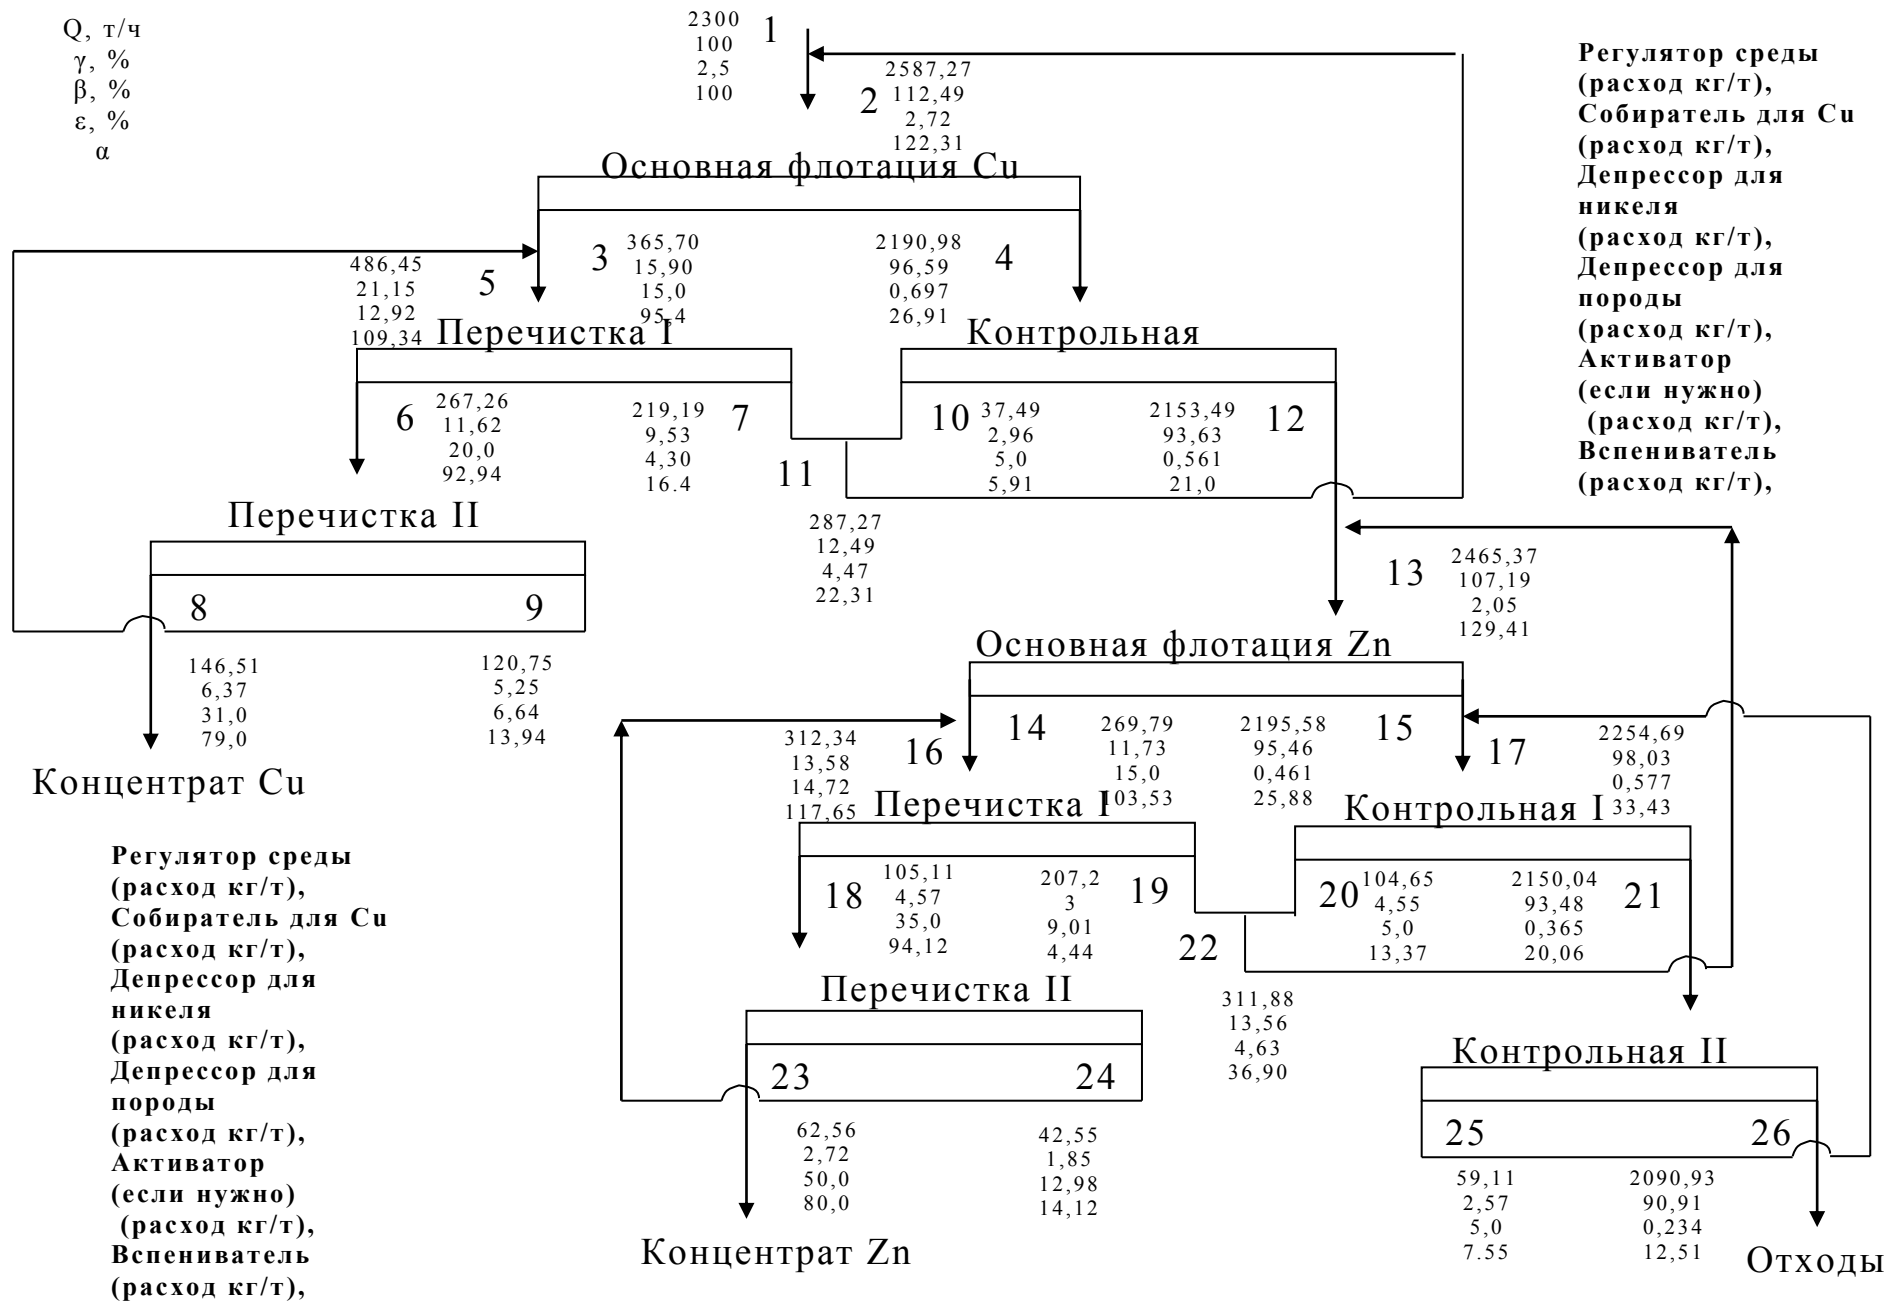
Q, т/ч
γ, %
β, %
ε, %
α

2300
100
2,5
100
1

2587,27
112,49
2,72
122,31
2

Регулятор среды (расход кг/т), Собиратель для Cu (расход кг/т), Депрессор для никеля (расход кг/т), Депрессор для породы (расход кг/т), Активатор (если нужно) (расход кг/т), Вспениватель (расход кг/т),

Основная флотация Cu

3
365,70
15,90
15,0
95,4

2190,98
96,59
0,697
26,91
4

486,45
21,15
12,92
109,34
5

Перечистка I

Контрольная

6
267,26
11,62
20,0
92,94

219,19
9,53
4,30
16.4
7

10
37,49
2,96
5,0
5,91

2153,49
93,63
0,561
21,0
12

11

287,27
12,49
4,47
22,31

Перечистка II

8

9

146,51
6,37
31,0
79,0

120,75
5,25
6,64
13,94

Концентрат Cu

13
2465,37
107,19
2,05
129,41

Основная флотация Zn

14
269,79
11,73
15,0
103,53

2195,58
95,46
0,461
25,88
15

16
312,34
13,58
14,72
117,65

17
2254,69
98,03
0,577
33,43

Перечистка I

Контрольная I

18
105,11
4,57
35,0
94,12

207,2
3
9,01
4,44
19

20
104,65
4,55
5,0
13,37

2150,04
93,48
0,365
20,06
21

22

311,88
13,56
4,63
36,90

Перечистка II

23

24

62,56
2,72
50,0
80,0

42,55
1,85
12,98
14,12

Концентрат Zn

Контрольная II

25

26

59,11
2,57
5,0
7.55

2090,93
90,91
0,234
12,51

Отходы

Регулятор среды (расход кг/т), Собиратель для Cu (расход кг/т), Депрессор для никеля (расход кг/т), Депрессор для породы (расход кг/т), Активатор (если нужно) (расход кг/т), Вспениватель (расход кг/т),